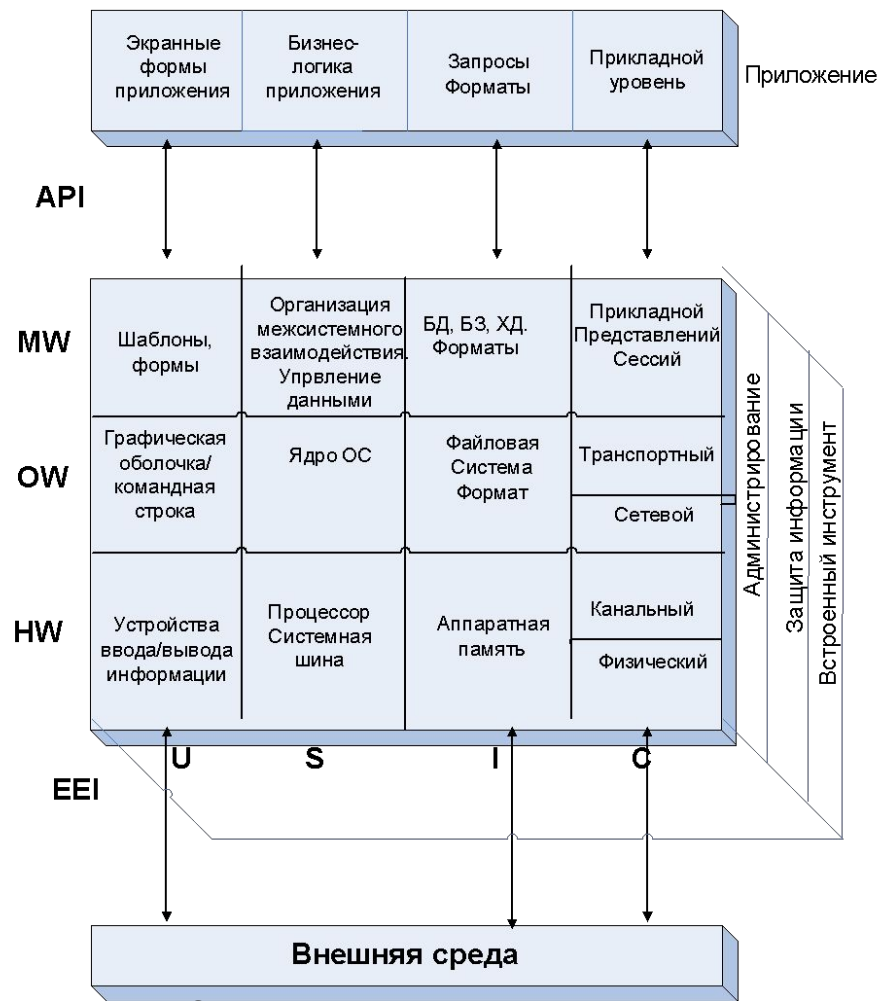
Экранные формы приложения

Бизнес-логика приложения

Запросы Форматы

Прикладной уровень

Приложение

API

MW

Шаблоны, формы

Организация межсистемного взаимодействия. Упрвление данными

БД, БЗ, ХД. Форматы

Прикладной Представлений Сессий

OW

Графическая оболочка/ командная строка

Ядро ОС

Файловая Система Формат

Транспортный

Сетевой

HW

Устройства ввода/вывода информации

Процессор Системная шина

Аппаратная память

Канальный

Физический

Администрирование

Защита информации

Встроенный инструмент

U

S

I

C

EEI

Внешняя среда